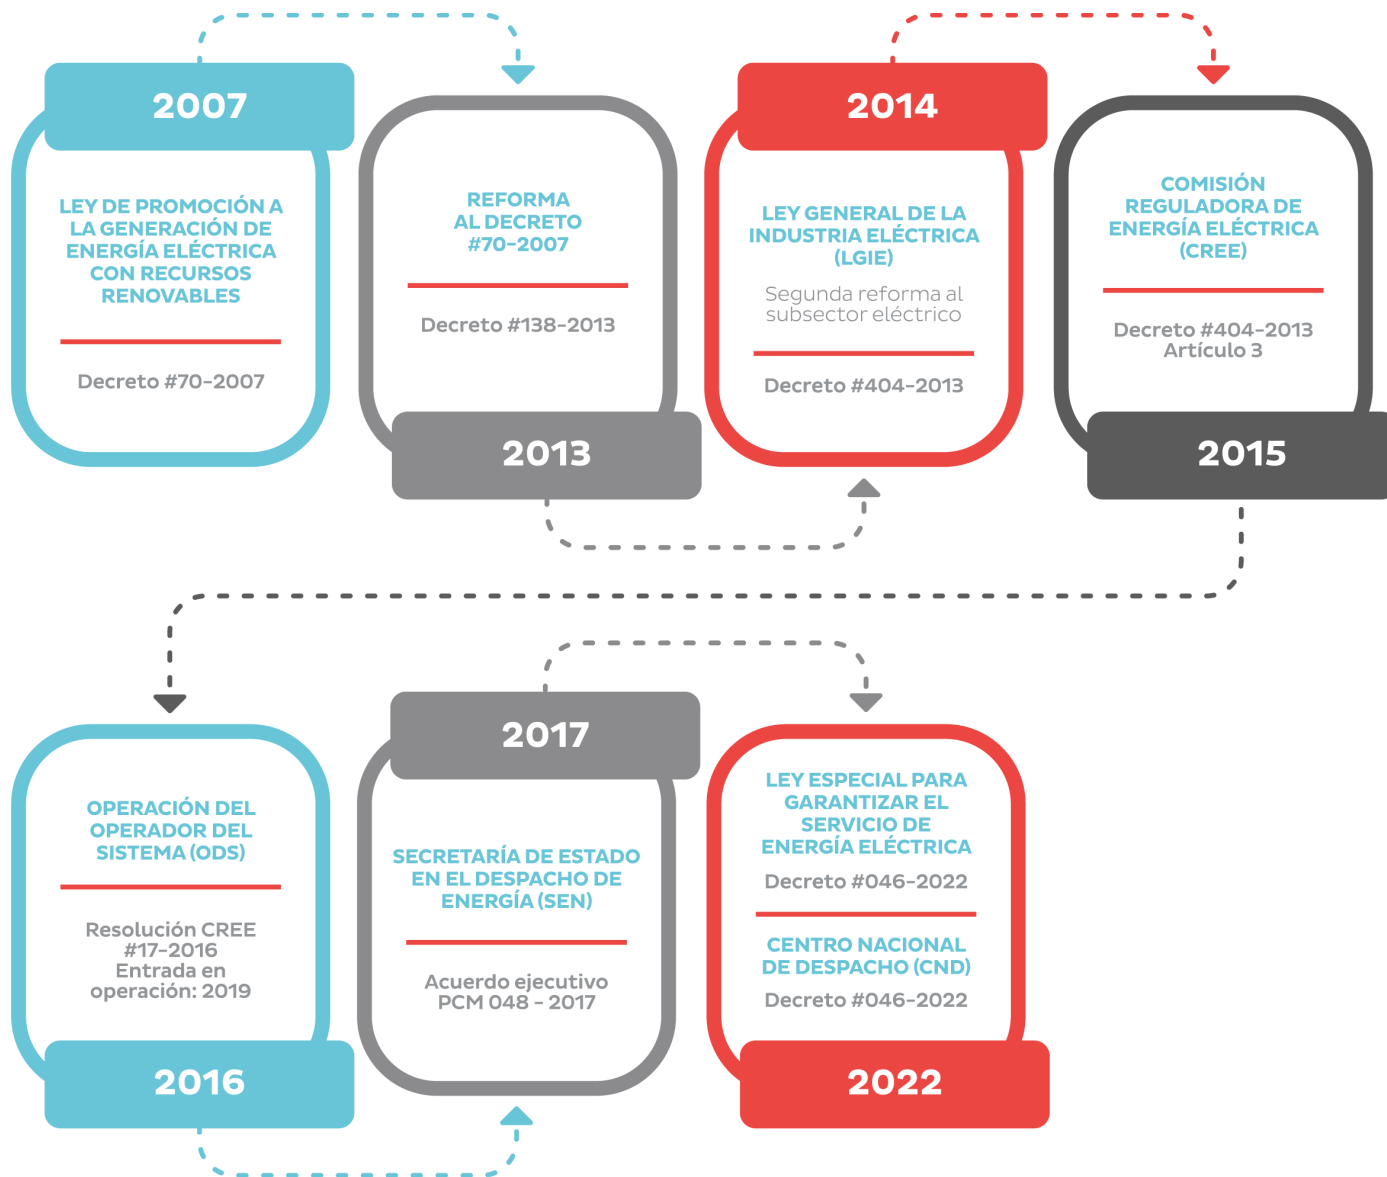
2007

LEY DE PROMOCIÓN A LA GENERACIÓN DE ENERGÍA ELÉCTRICA CON RECURSOS RENOVABLES

Decreto #70-2007

REFORMA AL DECRETO #70-2007

Decreto #138-2013

2013

2014

LEY GENERAL DE LA INDUSTRIA ELÉCTRICA (LGIE)

Segunda reforma al subsector eléctrico

Decreto #404-2013

COMISIÓN REGULADORA DE ENERGÍA ELÉCTRICA (CREE)

Decreto #404-2013
Artículo 3

2015

OPERACIÓN DEL OPERADOR DEL SISTEMA (ODS)

Resolución CREE #17-2016
Entrada en operación: 2019

2016

2017

SECRETARÍA DE ESTADO EN EL DESPACHO DE ENERGÍA (SEN)

Acuerdo ejecutivo PCM 048 - 2017

LEY ESPECIAL PARA GARANTIZAR EL SERVICIO DE ENERGÍA ELÉCTRICA

Decreto #046-2022

CENTRO NACIONAL DE DESPACHO (CND)

Decreto #046-2022

2022